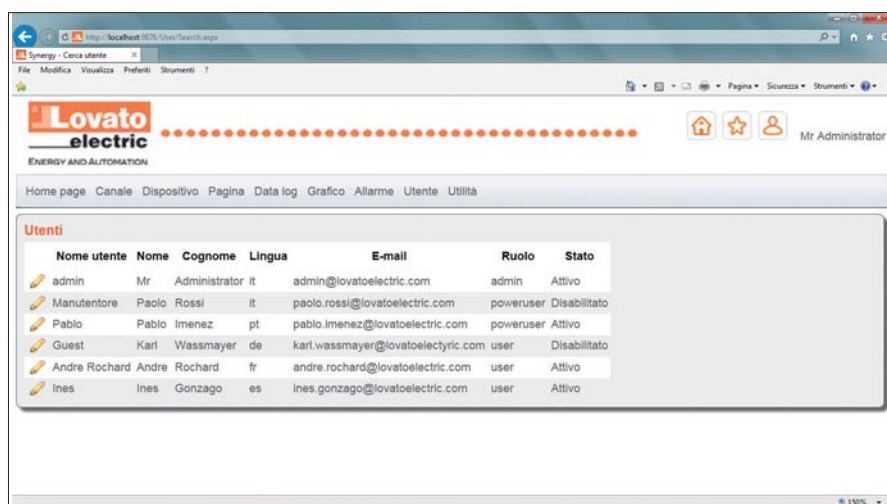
http://localhost:9876/User/Search.aspx

Synergy - Cerca utente

File Modifica Visualizza Preferiti Strumenti ?

Pagina ▾ Sicurezza ▾ Strumenti ▾

Lovato electric
ENERGY AND AUTOMATION

Mr Administrator

Home page Canale Dispositivo Pagina Data log Grafico Allarme Utente Utilità

Utenti

| | Nome utente | Nome | Cognome | Lingua | E-mail | Ruolo | Stato |
|---|---|---|---|---|---|---|---|
| | admin | Mr | Administrator | it | admin@lovatoelectric.com | admin | Attivo |
| | Manutentore | Paolo | Rossi | it | paolo.rossi@lovatoelectric.com | poweruser | Disabilitato |
| | Pablo | Pablo | Imenez | pt | pablo.Imenez@lovatoelectric.com | poweruser | Attivo |
| | Guest | Karl | Wassmayer | de | karl.wassmayer@lovatoelectyric.com | user | Disabilitato |
| | Andre Rochard | Andre | Rochard | fr | andre.rochard@lovatoelectric.com | user | Attivo |
| | Ines | Ines | Gonzago | es | ines.gonzago@lovatoelectric.com | user | Attivo |

150%